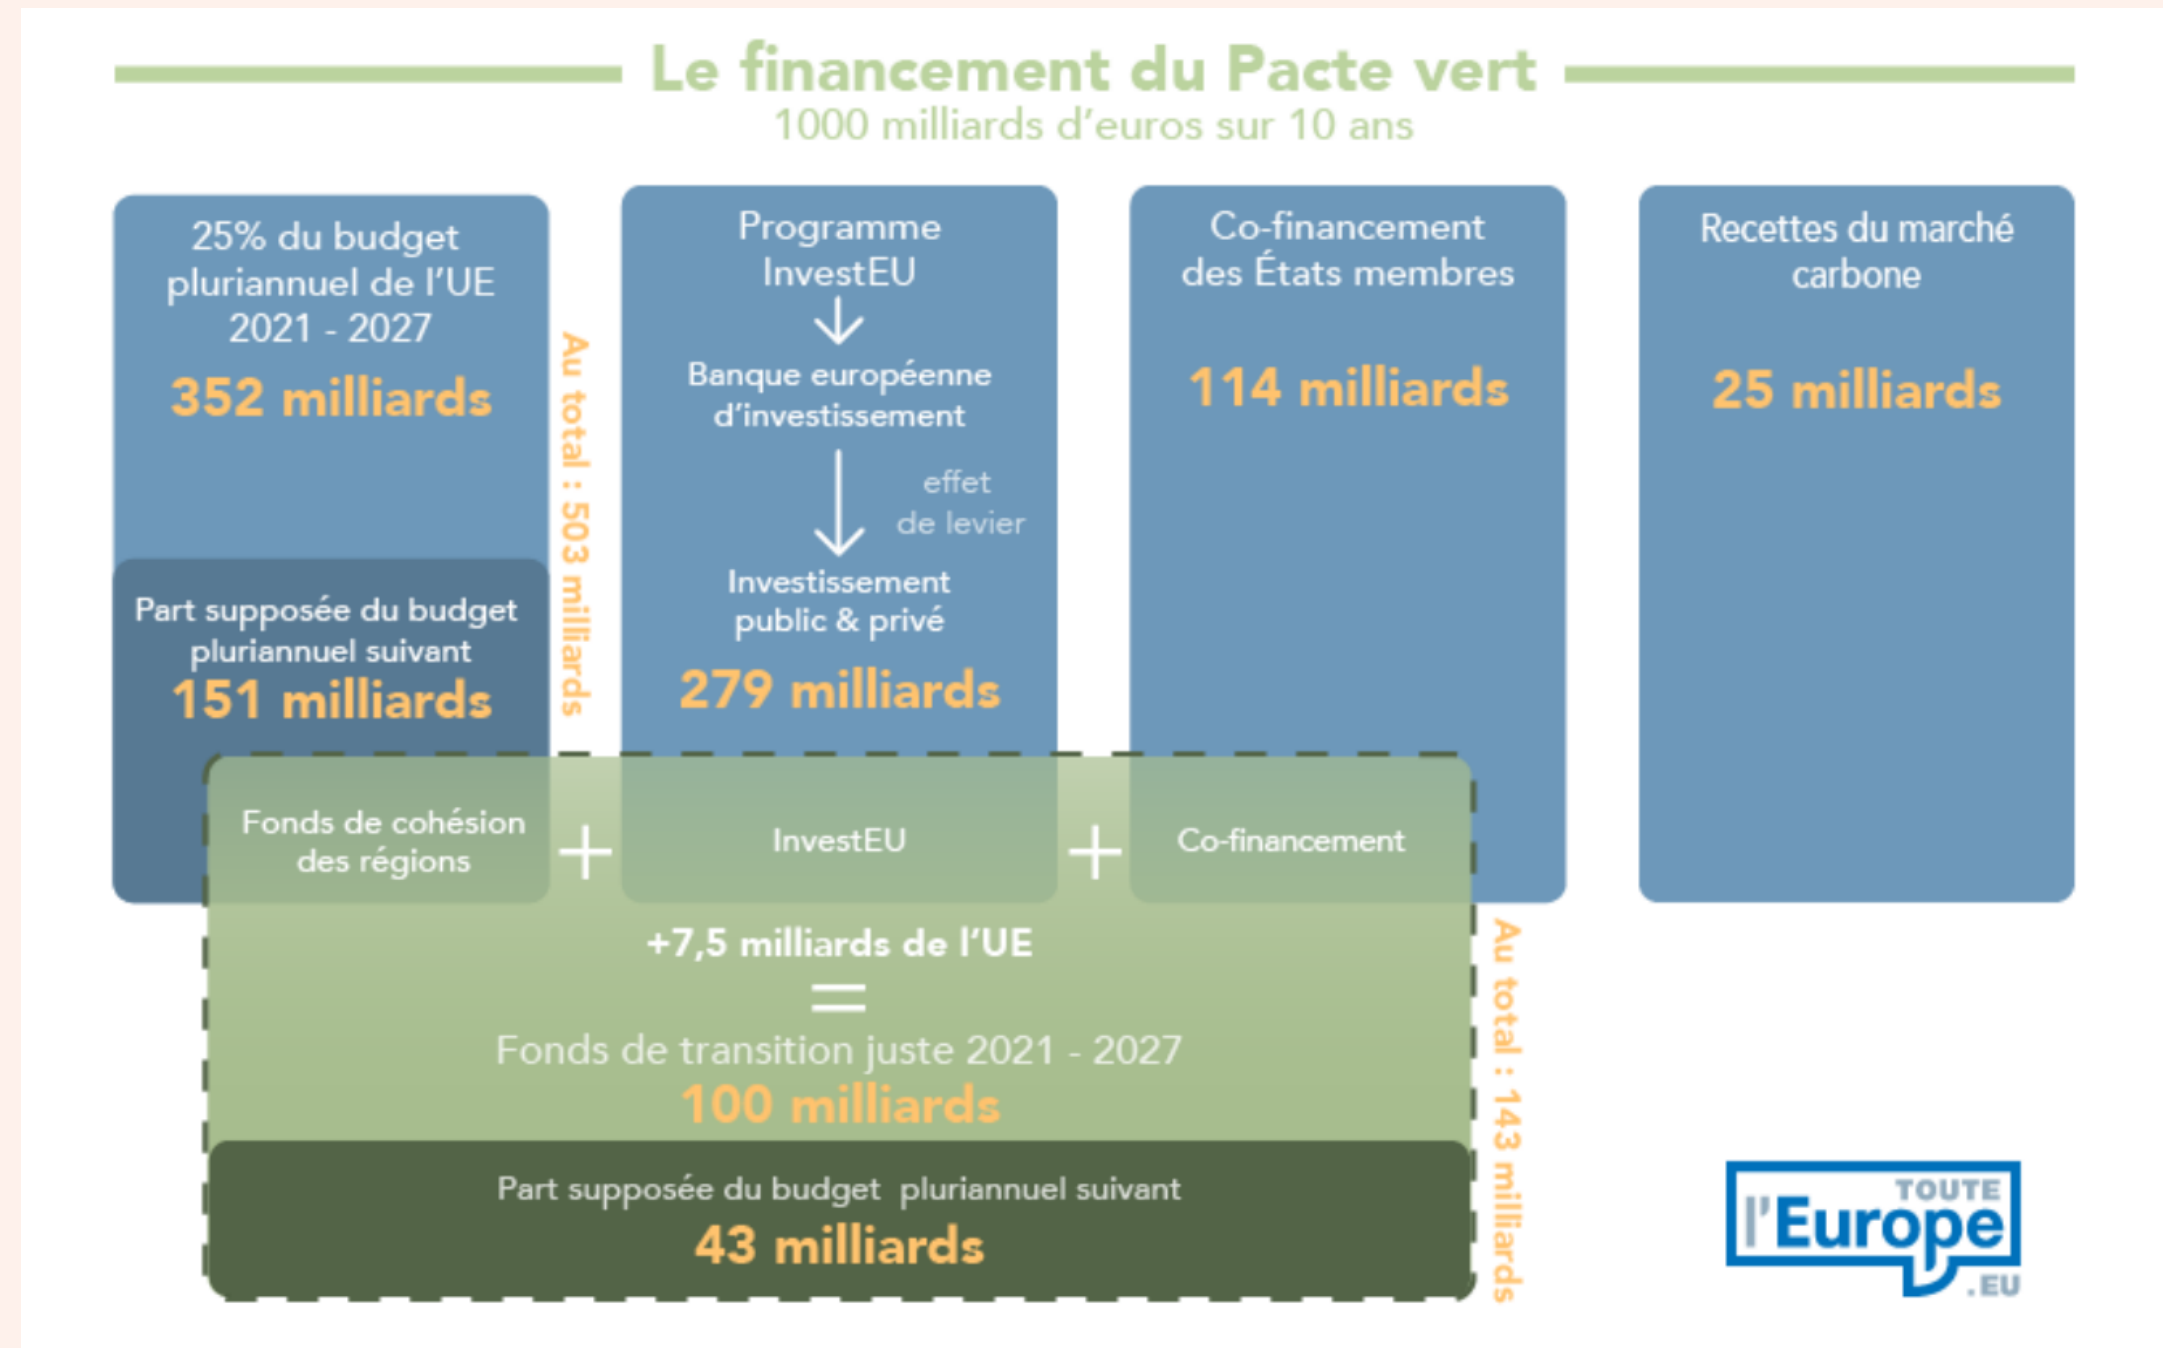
Le financement du Pacte vert
1000 milliards d'euros sur 10 ans

25% du budget pluriannuel de l'UE 2021 - 2027
352 milliards

Part supposée du budget pluriannuel suivant
151 milliards

Au total : 503 milliards

Programme InvestEU
Banque européenne d'investissement
effet de levier
Investissement public & privé
279 milliards

Co-financement des États membres
114 milliards

Recettes du marché carbone
25 milliards

Fonds de cohésion des régions + InvestEU + Co-financement
+7,5 milliards de l'UE
=
Fonds de transition juste 2021 - 2027
100 milliards

Part supposée du budget pluriannuel suivant
43 milliards

Au total : 143 milliards

TOUTE l'Europe .EU